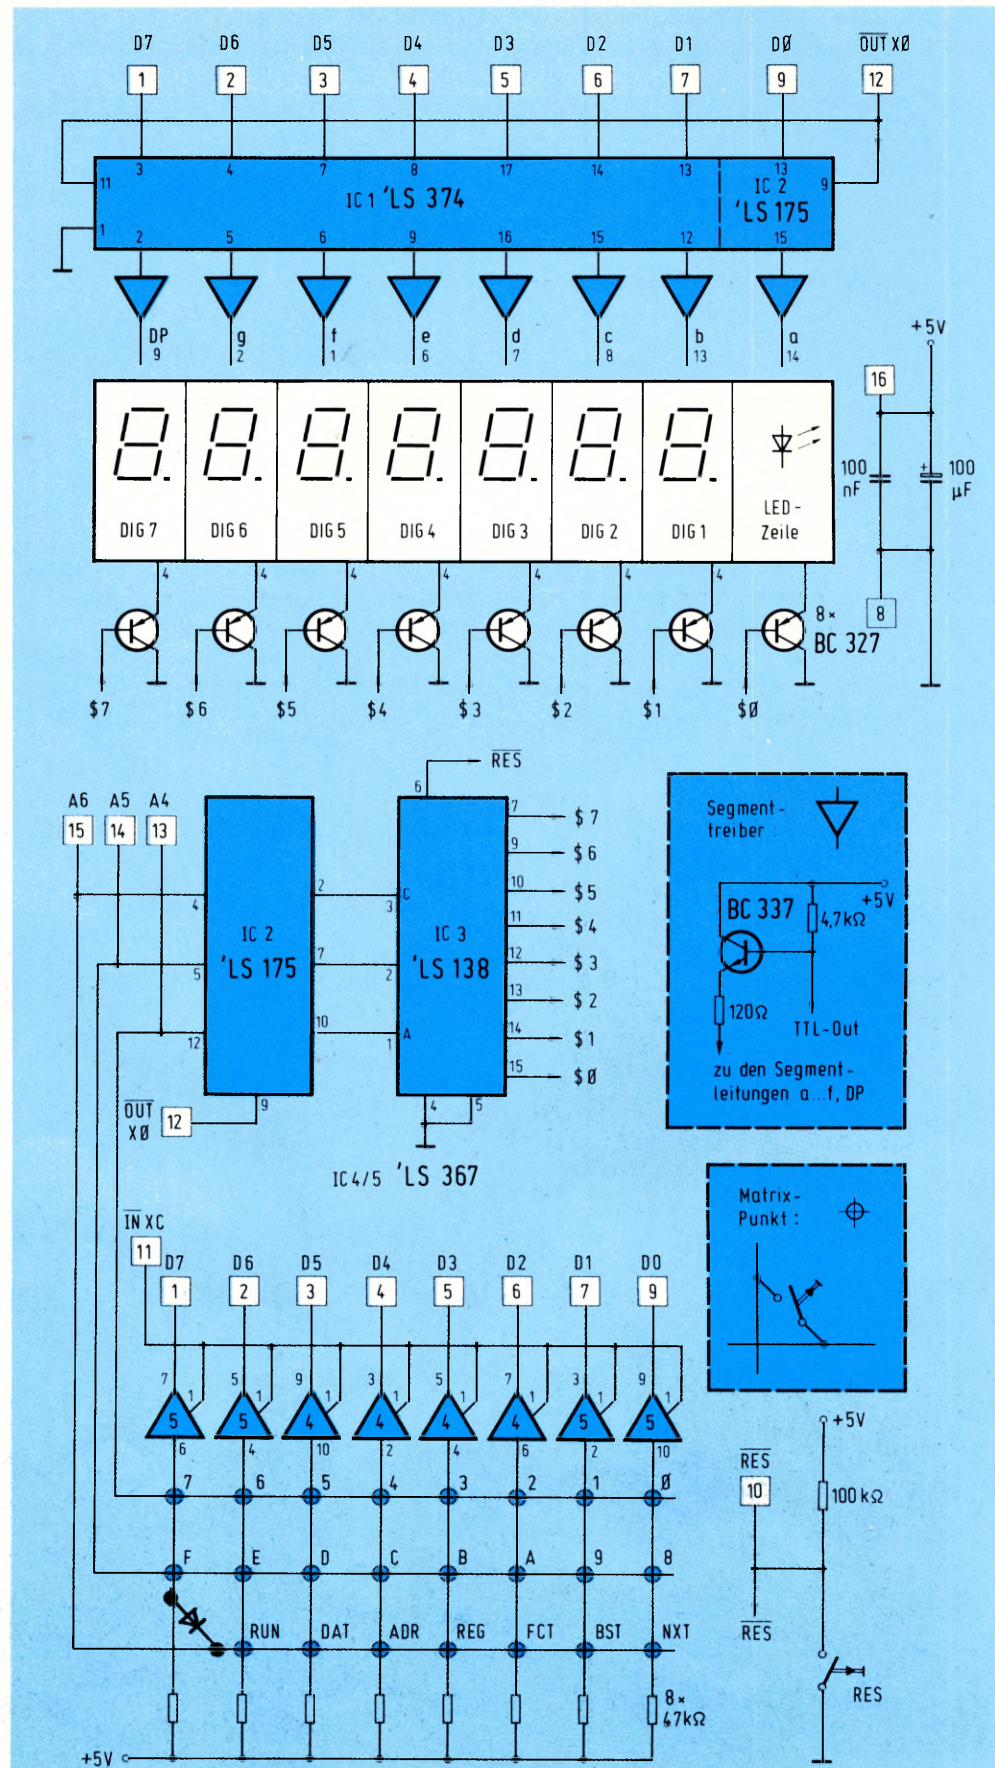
D7 D6 D5 D4 D3 D2 D1 DØ $\overline{OUT}$ XØ
1 2 3 4 5 6 7 9 12

11 3 4 7 8 17 14 13 13 9
IC 1 'LS 374
IC 2 'LS 175
1 2 5 6 9 16 15 12 15

DP 9
g 2
f 1
e 6
d 7
c 8
b 13
a 14

+5V
16
DIG 7 DIG 6 DIG 5 DIG 4 DIG 3 DIG 2 DIG 1 LED-Zeile
100 nF
100 µF
8
4 4 4 4 4 4 4
8× BC 327
\$7 \$6 \$5 \$4 \$3 \$2 \$1 \$Ø

$\overline{RES}$
6
A6 A5 A4
15 14 13
4
5
12
IC 2 'LS 175
2
7
10
9
3
2
1
C
A
IC 3 'LS 138
7 \$7
9 \$6
10 \$5
11 \$4
12 \$3
13 \$2
14 \$1
15 \$Ø
4 5
$\overline{OUT}$ XØ
12
IC4/5 'LS 367

Segment-treiber:
BC 337
+5V
4,7kΩ
120Ω
TTL-Out
zu den Segment-leitungen a...f, DP

Matrix-Punkt:

$\overline{IN}$ XC
11
D7 D6 D5 D4 D3 D2 D1 D0
1 2 3 4 5 6 7 9
7 1 5 1 9 1 3 1 5 1 7 1 3 1 9 1
5 5 4 4 4 4 5 5
6 4 10 2 4 6 2 10
7 6 5 4 3 2 1 Ø
F E D C B A 9 8
RUN DAT ADR REG FCT BST NXT
8× 47kΩ
+5V

+5V
$\overline{RES}$
10
100 kΩ
$\overline{RES}$
RES